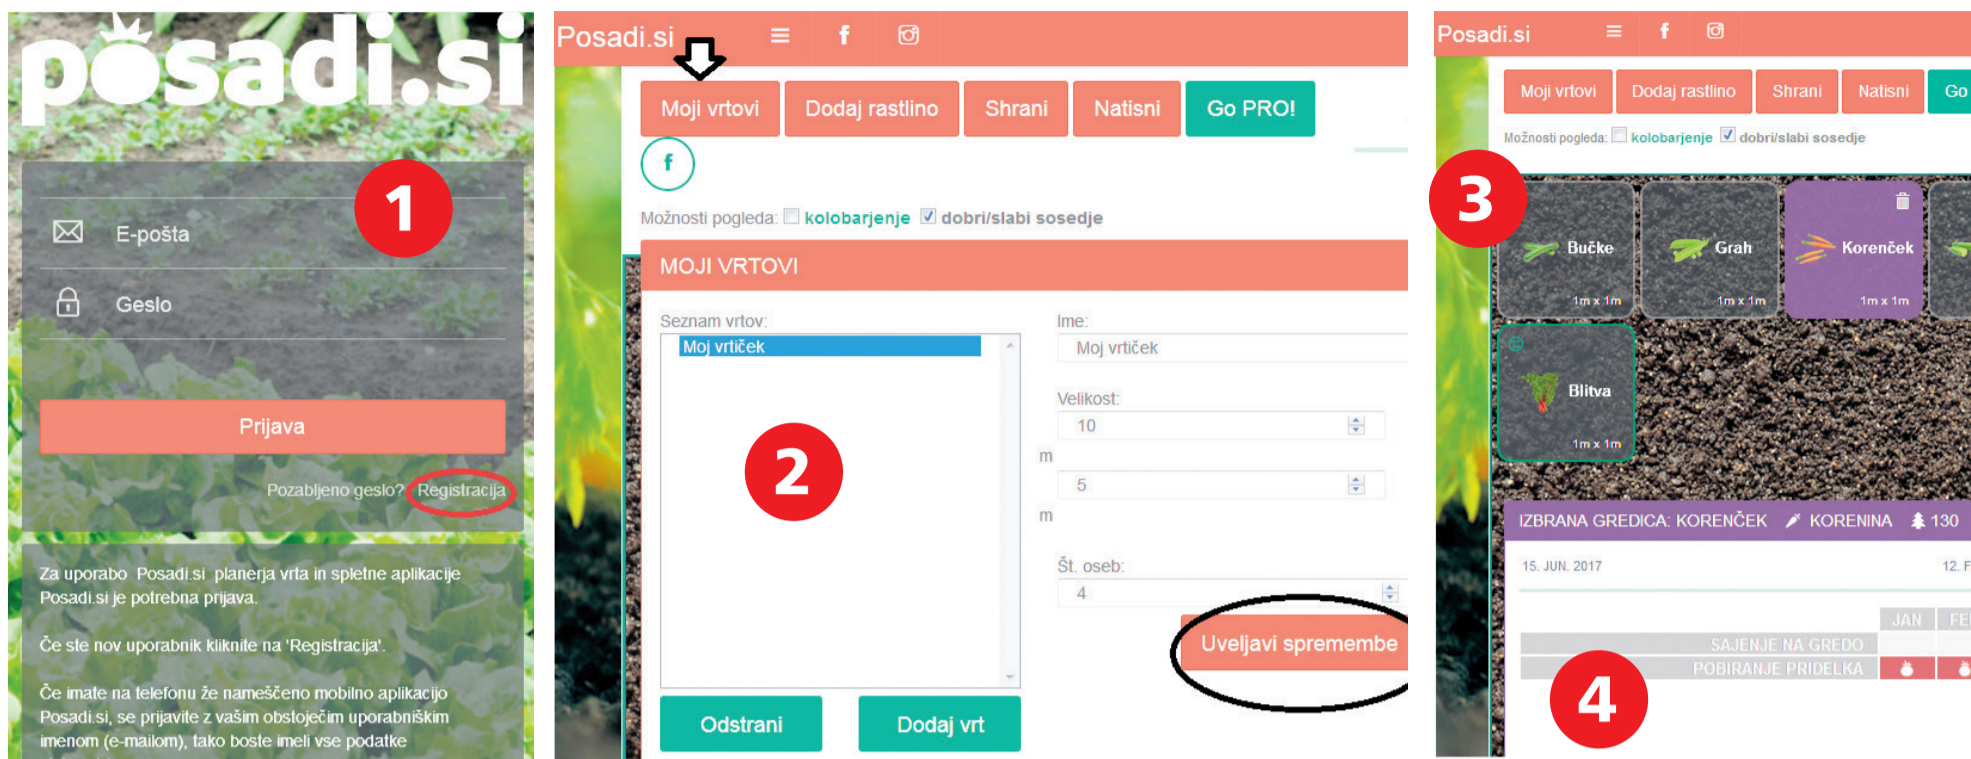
posadi.si

1

E-pošta

Geslo

Prijava

Pozabljeno geslo? Registracija

Za uporabo Posadi.si planerja vrta in spletne aplikacije Posadi.si je potrebna prijava.

Če ste nov uporabnik kliknite na 'Registracija'.

Če imate na telefonu že nameščeno mobilno aplikacijo Posadi.si, se prijavite z vašim obstoječim uporabniškim imenom (e-mailom), tako boste imeli vse podatke

Posadi.si

Moji vrtovi | Dodaj rastlino | Shrani | Natisni | Go PRO!

f

Možnosti pogleda: kolobarjenje dobri/slabi sosedje

MOJI VRTOVI

Seznam vrtov:

Moj vrtiček

2

Ime:

Moj vrtiček

Velikost:

10

m

5

m

Št. oseb:

4

Uveljavi spremembe

Odstrani

Dodaj vrt

Posadi.si

Moji vrtovi | Dodaj rastlino | Shrani | Natisni | Go

Možnosti pogleda: kolobarjenje dobri/slabi sosedje

3

Bučke 1m x 1m

Grah 1m x 1m

Korenček 1m x 1m

Blitva 1m x 1m

IZBRANA GREDICA: KORENČEK KORENINA 130

15. JUN. 2017

12. F

| | JAN | FE |
|---|---|---|
| SAJENJE NA GREDO | | |
| POBIRANJE PRIDELKA | | |

4